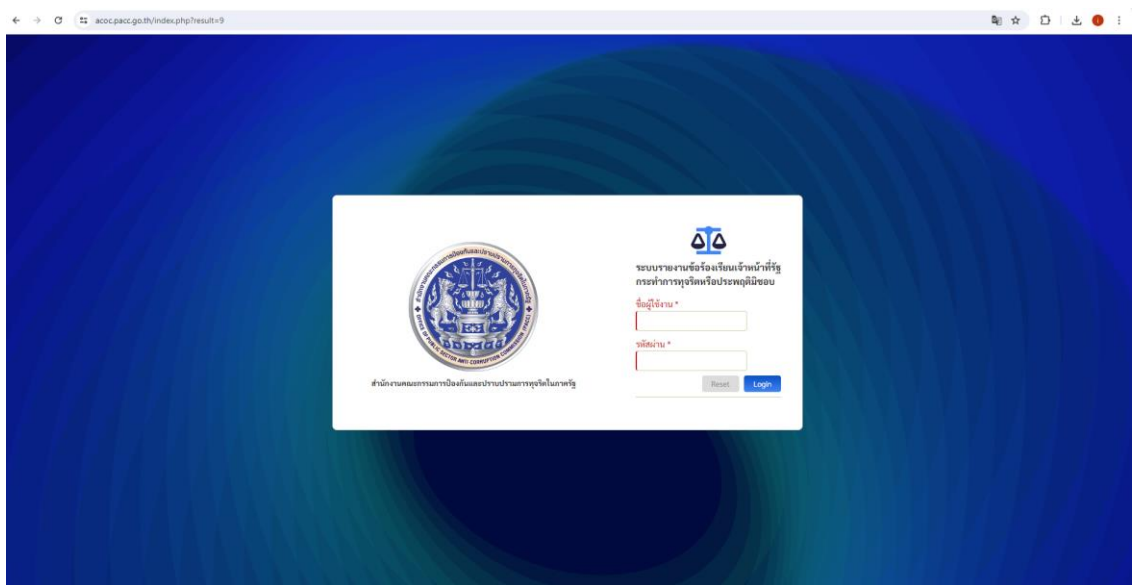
acoc.pacc.go.th/index.php?result=9

OFFICE OF PUBLIC SECTOR ANTI-CORRUPTION COMMISSION

สำนักงานคณะกรรมการป้องกันและปราบปรามการทุจริตในภาครัฐ

ระบบรายงานข้อร้องเรียนเจ้าหน้าที่รัฐกระทำการทุจริตหรือประพฤติมิชอบ

ชื่อผู้ใช้งาน *

รหัสผ่าน *

Reset Login